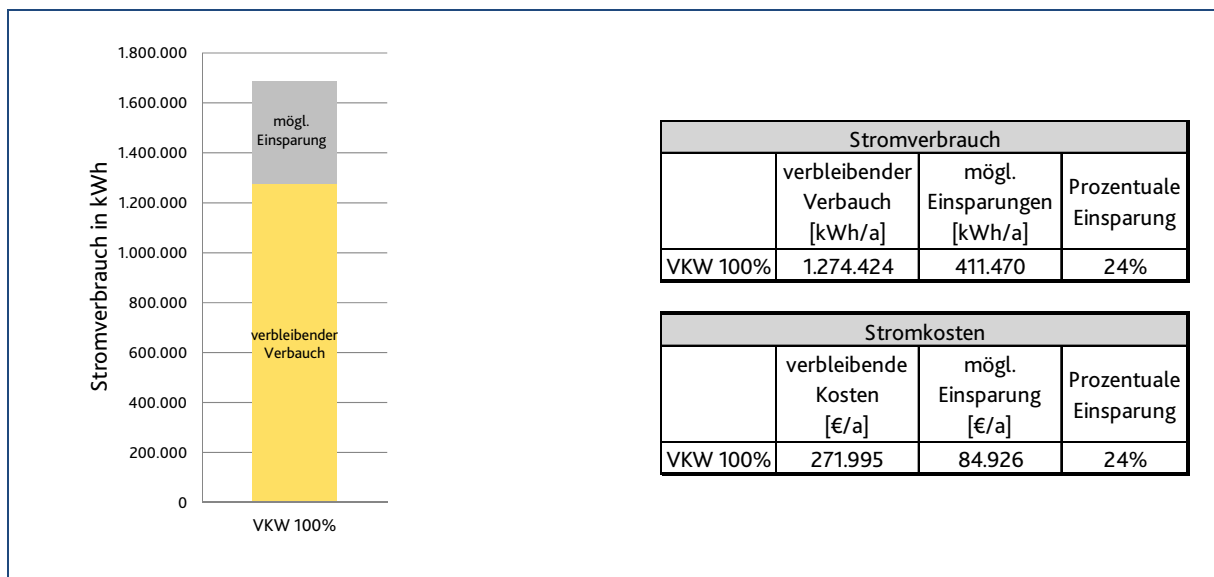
1.800.000
1.600.000
1.400.000
1.200.000
1.000.000
800.000
600.000
400.000
200.000
0

Stromverbrauch in kWh

mögl. Einsparung

verbleibender Verbauch

VKW 100%

| Stromverbrauch | | | |
|---|---|---|---|
| | verbleibender Verbauch [kWh/a] | mögl. Einsparungen [kWh/a] | Prozentuale Einsparung |
| VKW 100% | 1.274.424 | 411.470 | 24% |

| Stromkosten | | | |
|---|---|---|---|
| | verbleibende Kosten [€/a] | mögl. Einsparung [€/a] | Prozentuale Einsparung |
| VKW 100% | 271.995 | 84.926 | 24% |